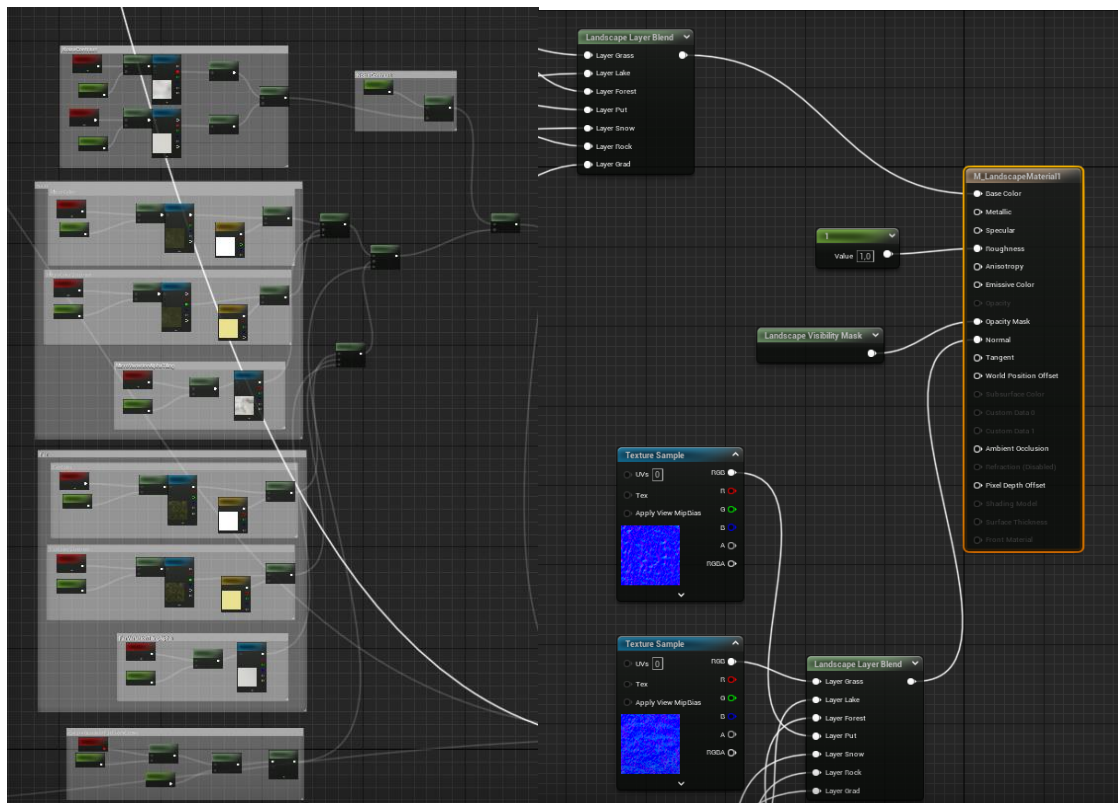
Landscape Layer Blend
Layer Grass
Layer Lake
Layer Forest
Layer Put
Layer Snow
Layer Rock
Layer Grad

M_LandscapeMaterial1
Base Color
Metallic
Specular
Roughness
Anisotropy
Emissive Color
Opacity
Opacity Mask
Normal
Tangent
World Position Offset
Subsurface Color
Custom Data 0
Custom Data 1
Ambient Occlusion
Refraction (Disabled)
Pixel Depth Offset
Shading Model
Surface Thickness
Front Material

1
Value 1,0

Landscape Visibility Mask

Texture Sample
UVs 0
Tex
Apply View MipBias
RGB
R
G
B
A
RGBA

Texture Sample
UVs 0
Tex
Apply View MipBias
RGB
R
G
B
A
RGBA

Landscape Layer Blend
Layer Grass
Layer Lake
Layer Forest
Layer Put
Layer Snow
Layer Rock
Layer Grad